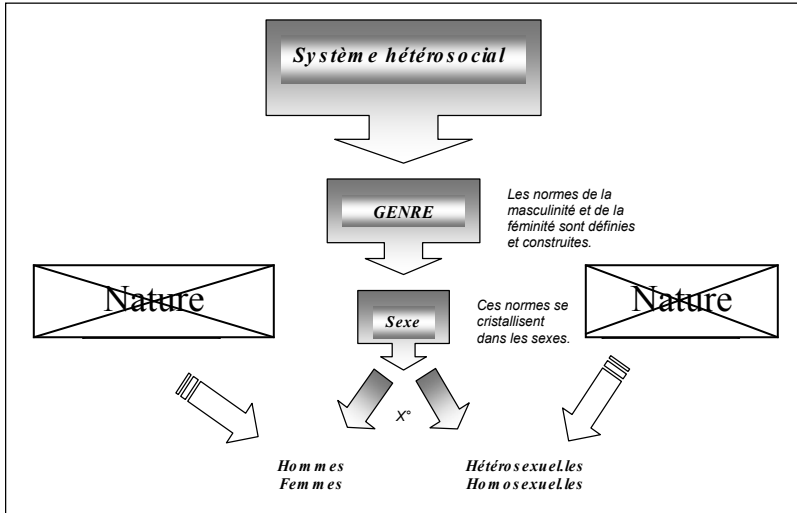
Système hétérosocial

GENRE

Les normes de la masculinité et de la féminité sont définies et construites.

Nature

Nature

Sexe

Ces normes se cristallisent dans les sexes.

X°

Hommes
Femmes

Hétérosexuel.les
Homosexuel.les